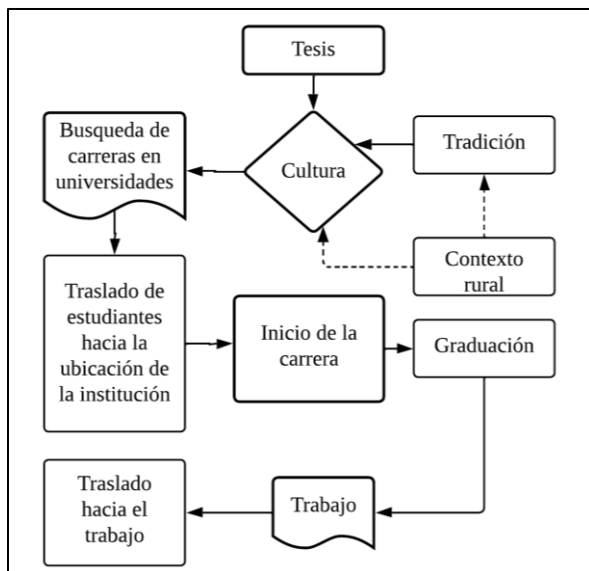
Tesis

Busqueda de carreras en universidades

Cultura

Tradición

Contexto rural

Traslado de estudiantes hacia la ubicación de la institución

Inicio de la carrera

Graduación

Traslado hacia el trabajo

Trabajo